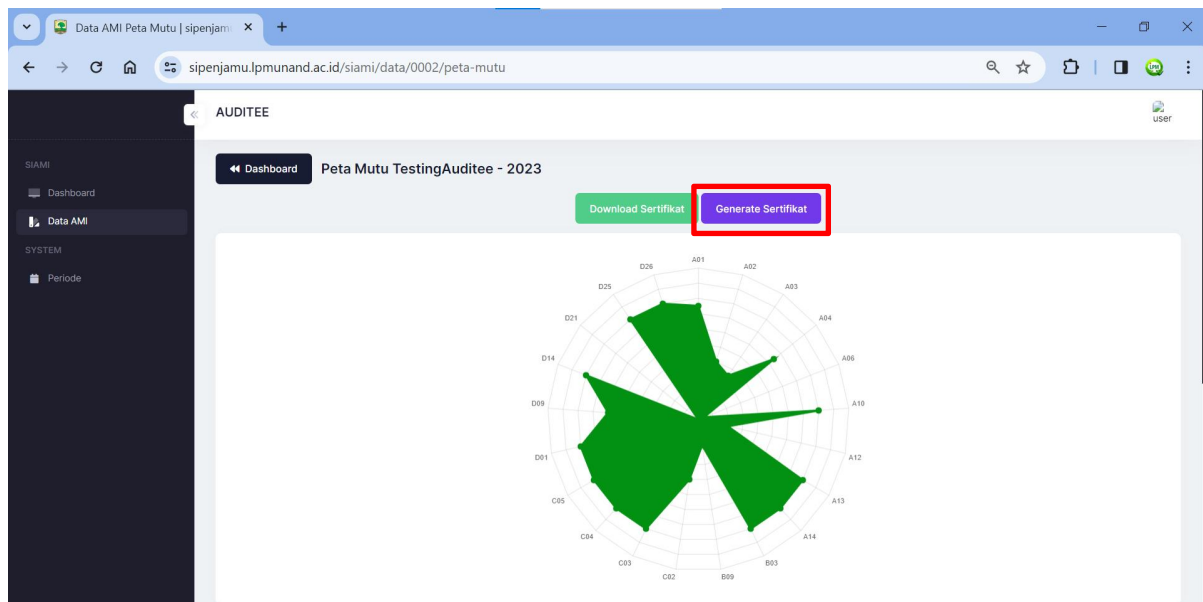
Data AMI Peta Mutu | sipenjam ×
+

sipenjamu.lpmunand.ac.id/siami/data/0002/peta-mutu

AUDITEE

user

SIAMI
Dashboard
Data AMI
SYSTEM
Periode

Dashboard
Peta Mutu TestingAuditee - 2023

Download Sertifikat
Generate Sertifikat

A01
A02
A03
A04
A06
A10
A12
A13
A14
B03
B09
C02
C03
C04
C05
D01
D09
D14
D21
D25
D26